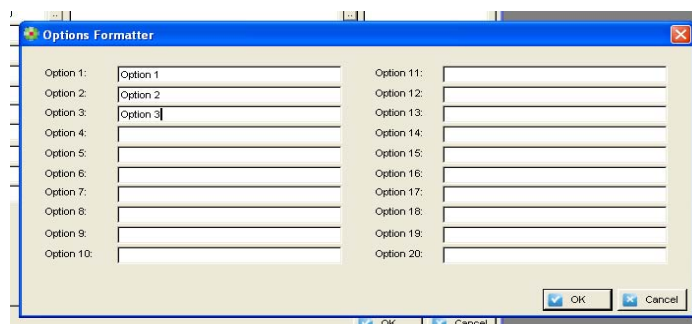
Options Formatter

Option 1: Option 1
Option 2: Option 2
Option 3: Option 3
Option 4:
Option 5:
Option 6:
Option 7:
Option 8:
Option 9:
Option 10:

Option 11:
Option 12:
Option 13:
Option 14:
Option 15:
Option 16:
Option 17:
Option 18:
Option 19:
Option 20:

OK Cancel

OK Cancel